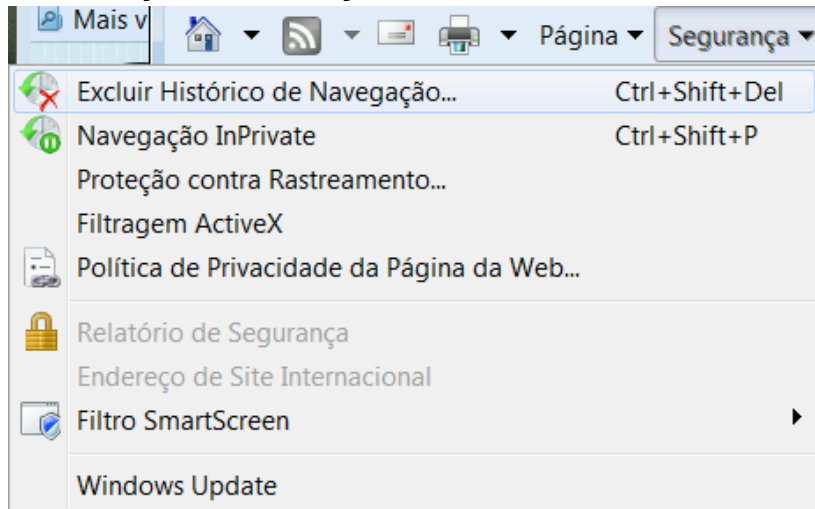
Mais v

Página ▾ Segurança ▾

Excluir Histórico de Navegação... Ctrl+Shift+Del
Navegação InPrivate Ctrl+Shift+P
Proteção contra Rastreamento...
Filtragem ActiveX
Política de Privacidade da Página da Web...

Relatório de Segurança
Endereço de Site Internacional
Filtro SmartScreen

Windows Update